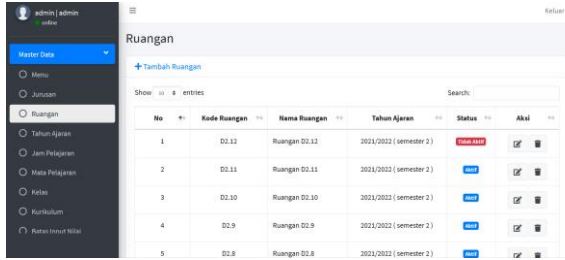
admin | admin
online

Master Data
Menu
Jurusan
Ruangan
Tahun Ajaran
Jam Pelajaran
Mata Pelajaran
Kelas
Kurikulum
Batas Input Nilai

Keluar

Ruangan

+ Tambah Ruangan

Show 10 entries

Search:

| No | Kode Ruangan | Nama Ruangan | Tahun Ajaran | Status | Aksi |
|---|---|---|---|---|---|
| 1 | D2.12 | Ruangan D2.12 | 2021/2022 ( semester 2 ) | Tidak Aktif | |
| 2 | D2.11 | Ruangan D2.11 | 2021/2022 ( semester 2 ) | Aktif | |
| 3 | D2.10 | Ruangan D2.10 | 2021/2022 ( semester 2 ) | Aktif | |
| 4 | D2.9 | Ruangan D2.9 | 2021/2022 ( semester 2 ) | Aktif | |
| 5 | D2.8 | Ruangan D2.8 | 2021/2022 ( semester 2 ) | Aktif | |